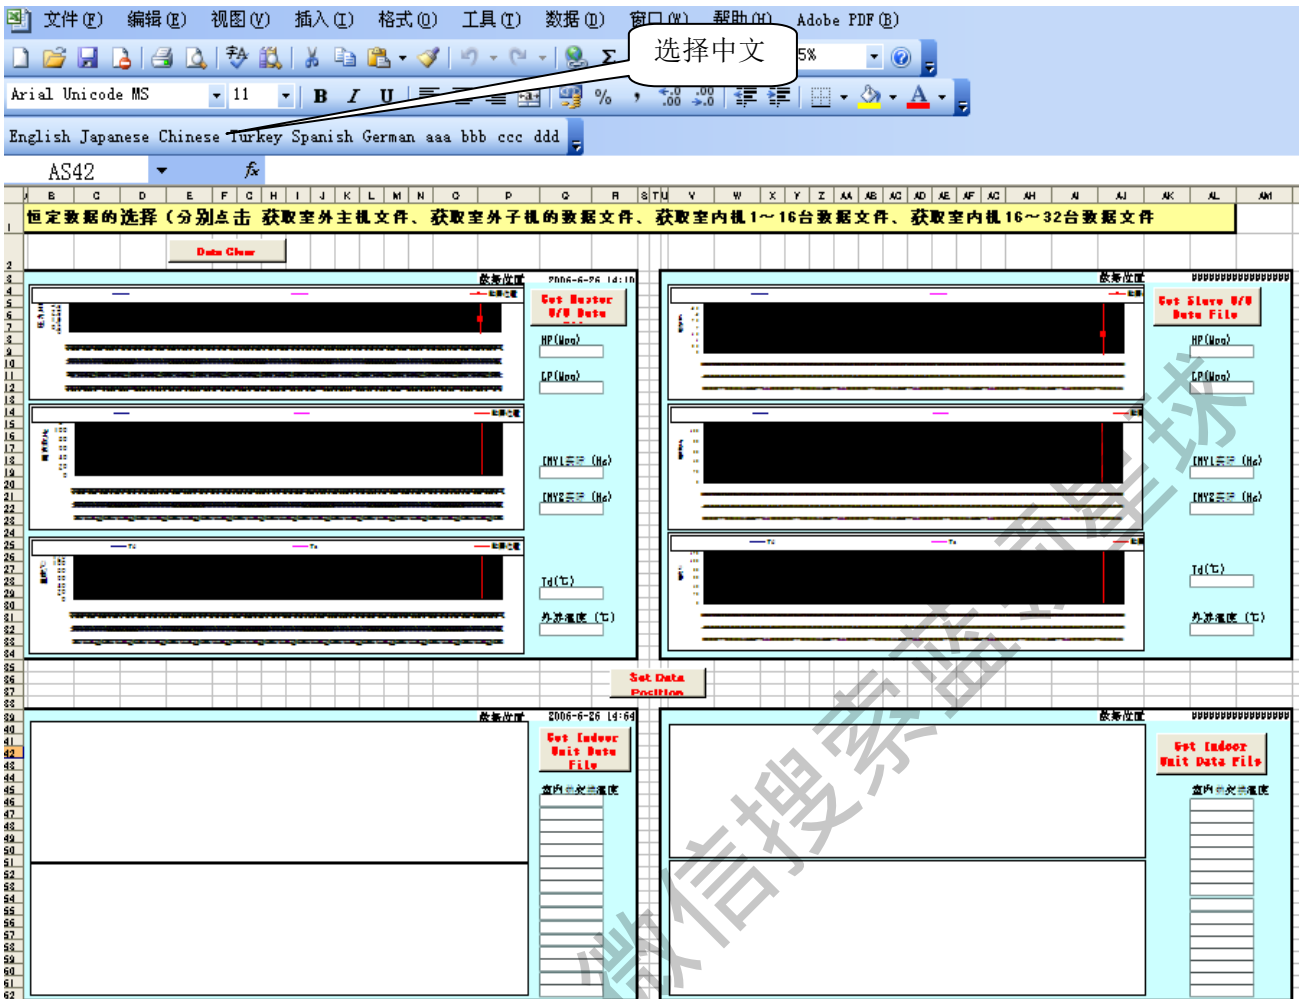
文件(F) 编辑(E) 视图(V) 插入(I) 格式(O) 工具(T) 数据(D) 窗口(W) 帮助(H) Adobe PDF(B)

选择中文

5%

Arial Unicode MS 11 B I U %

English Japanese Chinese Turkey Spanish German aaa bbb ccc ddd

AS42 fx

恒定数据的选择(分别点击 获取室外主机文件、获取室外子机的数据文件、获取室内机1~16台数据文件、获取室内机16~32台数据文件

Data Clear

数据位置 2006-6-26 14:10

Get Master O/U Data

HP(Mpa)

LP(Mpa)

EMV1开度(Hs)

EMV2开度(Hs)

Td(℃)

外气温度(℃)

数据位置 ################

Get Slave O/U Data File

HP(Mpa)

LP(Mpa)

EMV1开度(Hs)

EMV2开度(Hs)

Td(℃)

外气温度(℃)

Set Data Position

数据位置 2006-6-26 14:04

Get Indoor Unit Data File

室内机吸入温度

数据位置 ################

Get Indoor Unit Data File

室内机吸入温度

微信搜索蓝研星球